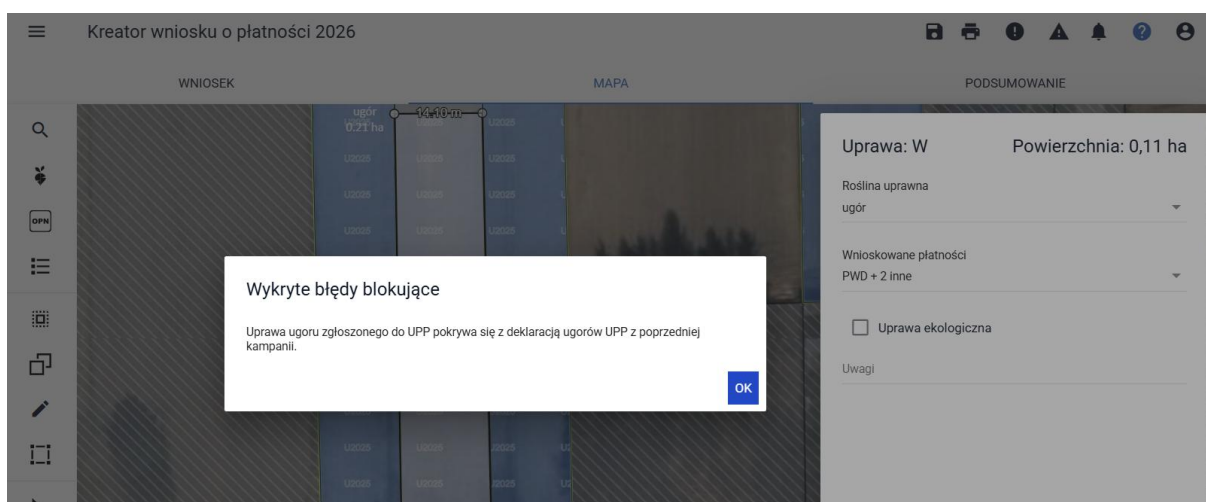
Kreator wniosku o płatności 2026

WNIOSEK

MAPA

PODSUMOWANIE

OPN

ugór
0.21 ha

14.10 m

U2025

U2025

U2025

U2025

U2025

U2025

U2025

U2025

U2025

U2025

U2025

U2025

Uprawa: W

Powierzchnia: 0,11 ha

Roślina uprawna
ugór

Wnioskowane płatności
PWD + 2 inne

Uprawa ekologiczna

Uwagi

Wykryte błędy blokujące

Uprawa ugoru zgłoszonego do UPP pokrywa się z deklaracją ugorów UPP z poprzedniej kampanii.

OK